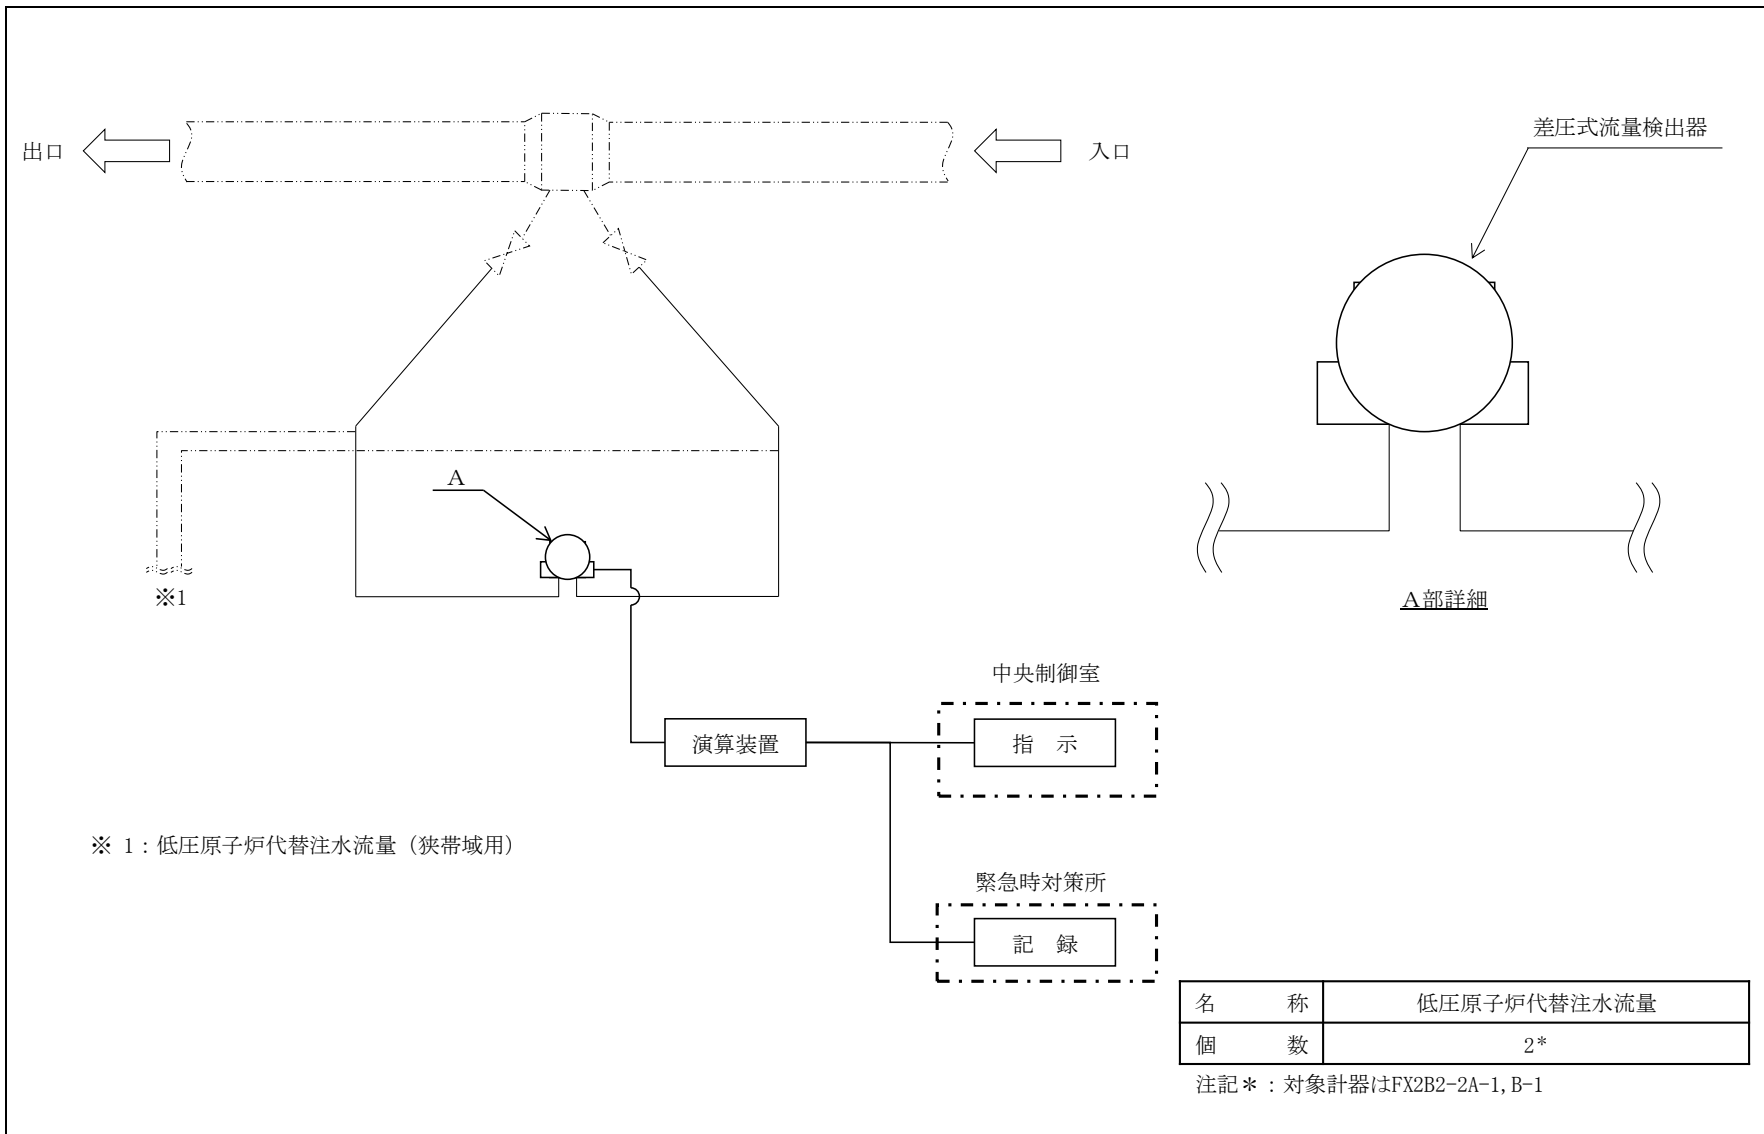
出口

入口

差圧式流量検出器

A

※1

A部詳細

中央制御室

演算装置

指　示

※ 1：低圧原子炉代替注水流量（狭帯域用）

緊急時対策所

記　録

| 名　　称 | 低圧原子炉代替注水流量 |
|---|---|
| 個　　数 | 2* |

注記＊：対象計器はFX2B2-2A-1，B-1